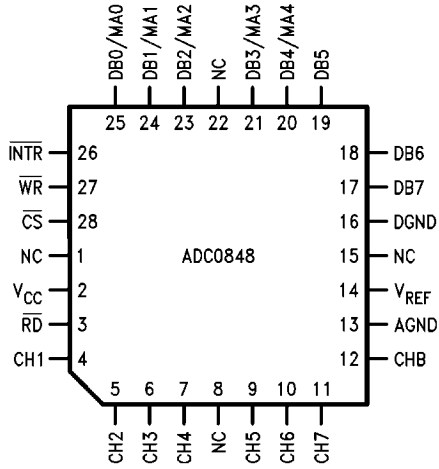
DB0/MA0 DB1/MA1 DB2/MA2 NC DB3/MA3 DB4/MA4 DB5

25 24 23 22 21 20 19

$\overline{INTR}$ 26
$\overline{WR}$ 27
$\overline{CS}$ 28
NC 1
$V_{CC}$ 2
$\overline{RD}$ 3
CH1 4

18 DB6
17 DB7
16 DGND
15 NC
14 $V_{REF}$
13 AGND
12 CHB

ADC0848

5 6 7 8 9 10 11

CH2 CH3 CH4 NC CH5 CH6 CH7